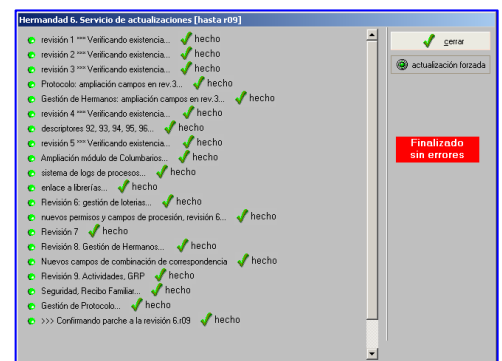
Hermandad 6. Servicio de actualizaciones [hasta r09]

revisión 1 *** Verificando existencia... hecho
revisión 2 *** Verificando existencia... hecho
revisión 3 *** Verificando existencia... hecho
Protocolo: ampliación campos en rev.3... hecho
Gestión de Hermanos: ampliación campos en rev.3... hecho
revisión 4 *** Verificando existencia... hecho
descriptores 92, 93, 94, 95, 96... hecho
revisión 5 *** Verificando existencia... hecho
Ampliación módulo de Columbarios... hecho
sistema de logs de procesos... hecho
enlace a librerías... hecho
Revisión 6: gestión de loterías... hecho
nuevos permisos y campos de procesión, revisión 6... hecho
Revisión 7 hecho
Revisión 8. Gestión de Hermanos... hecho
Nuevos campos de combinación de correspondencia hecho
Revisión 9. Actividades, GRP hecho
Seguridad, Recibo Familiar... hecho
Gestión de Protocolo... hecho
>>> Confirmando parche a la revisión 6.r09 hecho

cerrar
actualización forzada

Finalizado sin errores